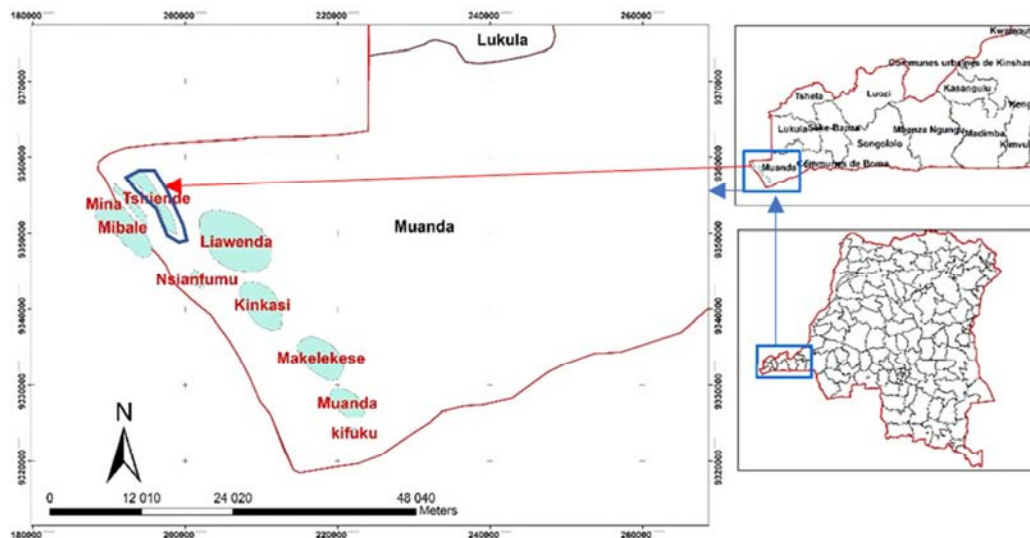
180000 200000 220000 240000 260000

9370000
9360000
9350000
9340000
9330000
9320000

Lukula

Muanda

Mina
Mibale
Tshiende
Liawenda
Nsianfumu
Kinkasi
Makelekese
Muanda
kifuku

N

0 12 010 24 020 48 040
Meters

180000 200000 220000 240000 260000

9370000
9360000

Kwamouth
Communes urbaines de Kinshasa
Tshela
Luozi
Kasangulu
Lukula
Seke-Banza
Mbanza Ngungu
Madimba
Songololo
Kimvula
Muanda
Communes de Boma